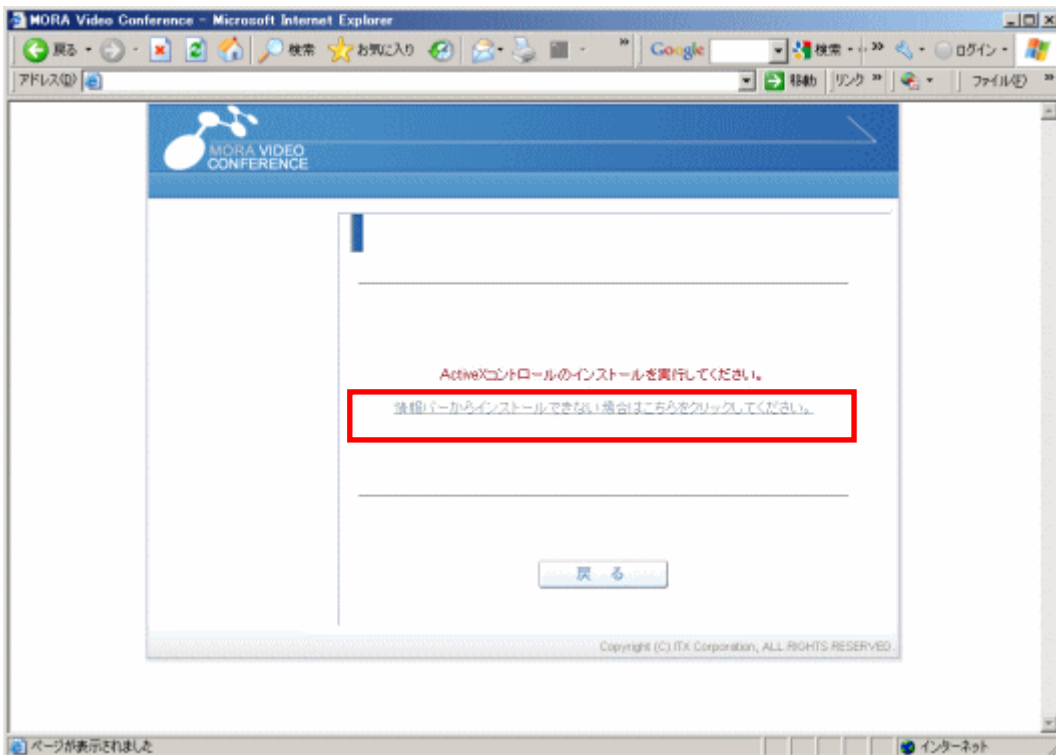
MORA Video Conference - Microsoft Internet Explorer

戻る 検索 お気に入り Google 検索 ログイン

アドレス(D) 移動 リンク ファイル(F)

MORA VIDEO CONFERENCE

ActiveXコントロールのインストールを実行してください。

情報バーからインストールできない場合はこちらをクリックしてください。

戻る

Copyright (C) ITX Corporation, ALL RIGHTS RESERVED.

ページが表示されました

インターネット